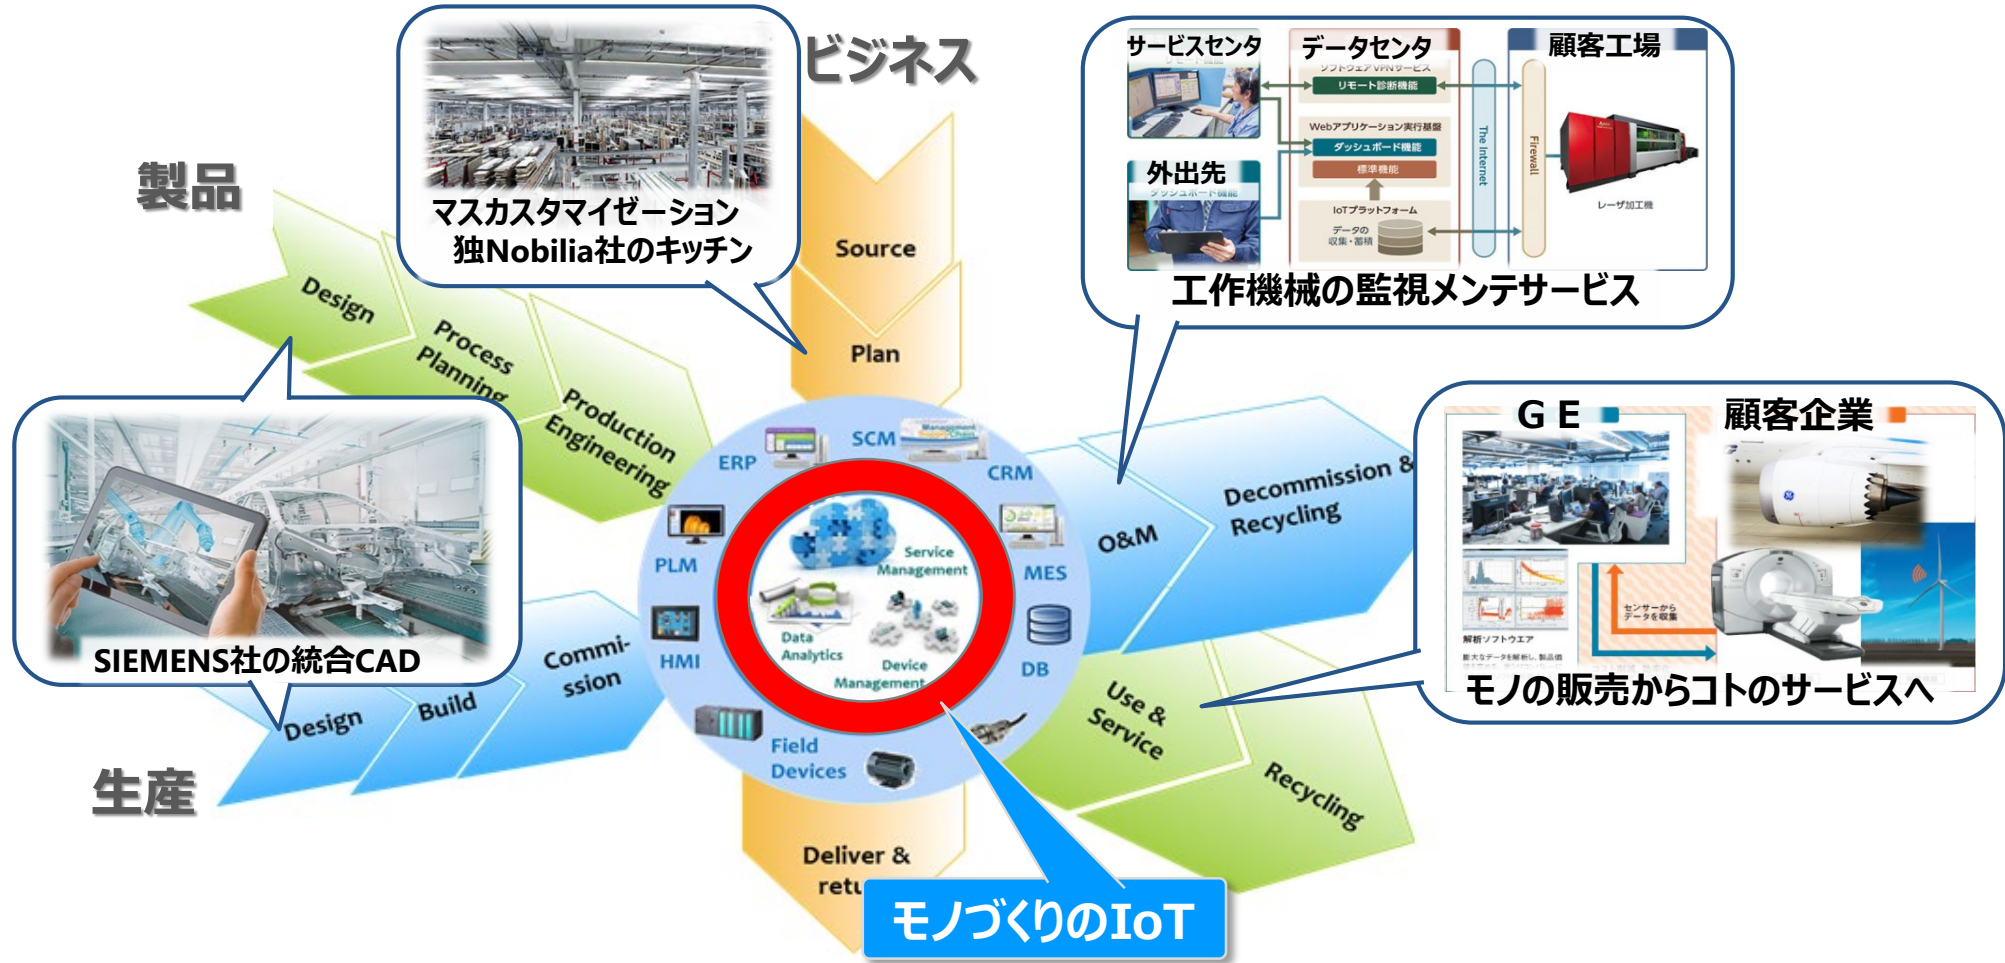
ビジネス

製品

マスカスタマイゼーション
独Nobilia社のキッチン

Source

Plan

Design

Process Planning

Production Engineering

サービスセンタ

データセンタ

ソフトウェアVPNサービス

リモート診断機能

Webアプリケーション実行基盤

ダッシュボード機能

標準機能

IoTプラットフォーム

データの収集・蓄積

The Internet

Firewall

顧客工場

レーザ加工機

外出先

工作機械の監視メンテサービス

SCM

ERP

CRM

PLM

MES

HMI

DB

Field Devices

Service Management

Data Analytics

Device Management

O&M

Decommission & Recycling

G E

顧客企業

解析ソフトウエア

センサーから データを収集

モノの販売からコトのサービスへ

SIEMENS社の統合CAD

Design

Build

Commi-ssion

生産

Use & Service

Recycling

Deliver & retu

モノづくりのIoT